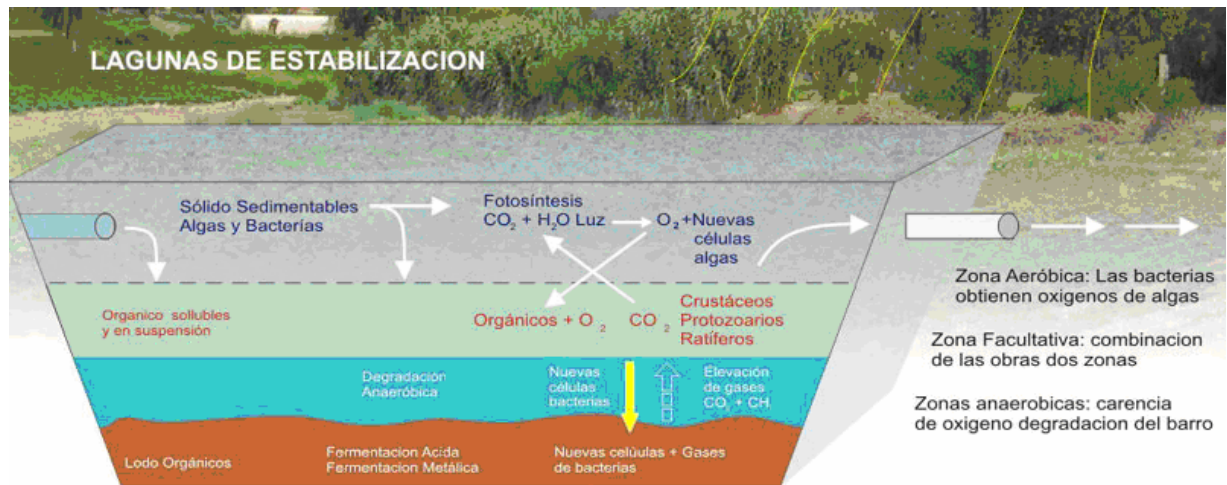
LAGUNAS DE ESTABILIZACION

Sólido Sedimentables Algas y Bacterías

Fotosíntesis $CO_2$ + $H_2O$ Luz → $O_2$+Nuevas células algas

Organico sollubles y en suspensión

Orgánicos + $O_2$ $CO_2$

Crustáceos Protozoarios Ratíferos

Degradación Anaeróbica

Nuevas células bacterias

Elevación de gases $CO_2$ + $CH$

Lodo Orgánicos

Fermentacion Acida Fermentacion Metálica

Nuevas celúlas + Gases de bacterias

Zona Aeróbica: Las bacterias obtienen oxigenos de algas

Zona Facultativa: combinacion de las obras dos zonas

Zonas anaerobicas: carencia de oxigeno degradacion del barro